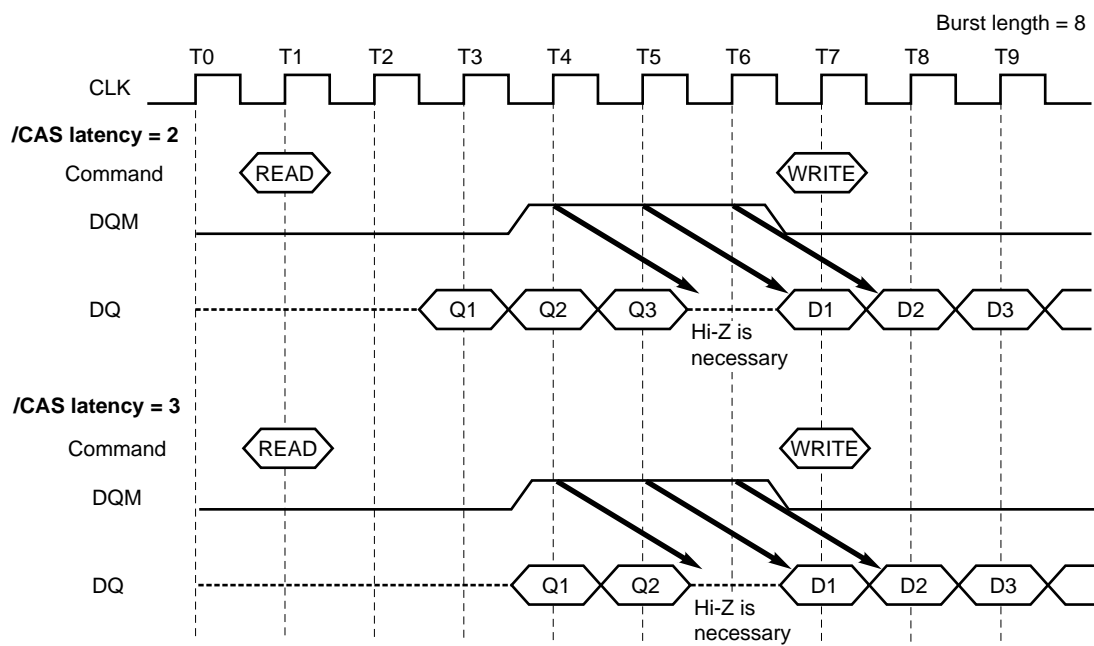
Burst length = 8

T0 T1 T2 T3 T4 T5 T6 T7 T8 T9

CLK

/CAS latency = 2

Command READ WRITE

DQM

DQ Q1 Q2 Q3 D1 D2 D3

Hi-Z is necessary

/CAS latency = 3

Command READ WRITE

DQM

DQ Q1 Q2 D1 D2 D3

Hi-Z is necessary